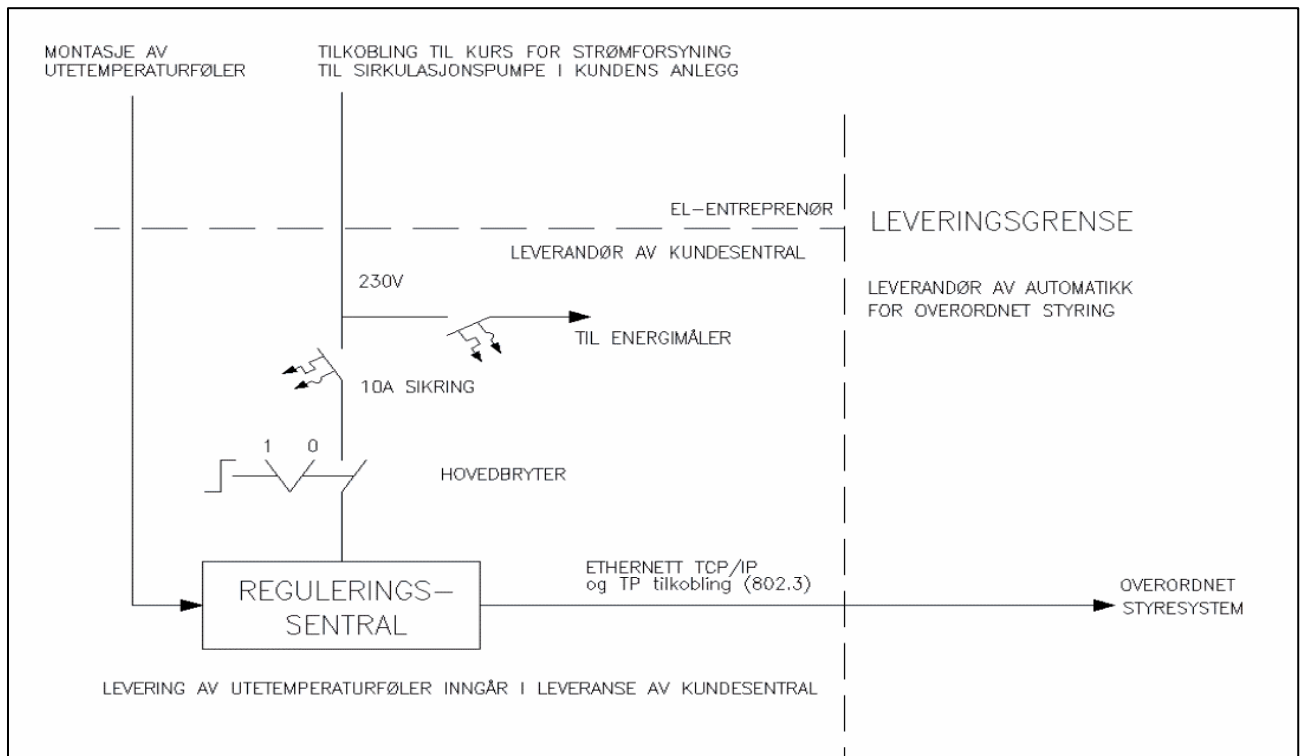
MONTASJE AV UTETEMPERATURFØLER

TILKOBLING TIL KURS FOR STRØMFORSYNING TIL SIRKULASJONSPUMPE I KUNDENS ANLEGG

EL-ENTREPRENØR

LEVERINGSGRENSE

LEVERANDØR AV KUNDESENTRAL

230V

LEVERANDØR AV AUTOMATIKK FOR OVERORDNET STYRING

TIL ENERGIMÅLER

10A SIKRING

1 0

HOVEDBRYTER

REGULERINGS-SENTRAL

ETHERNETT TCP/IP og TP tilkobling (802.3)

OVERORDNET STYRESYSTEM

LEVERING AV UTETEMPERATURFØLER INNGÅR I LEVERANSE AV KUNDESENTRAL